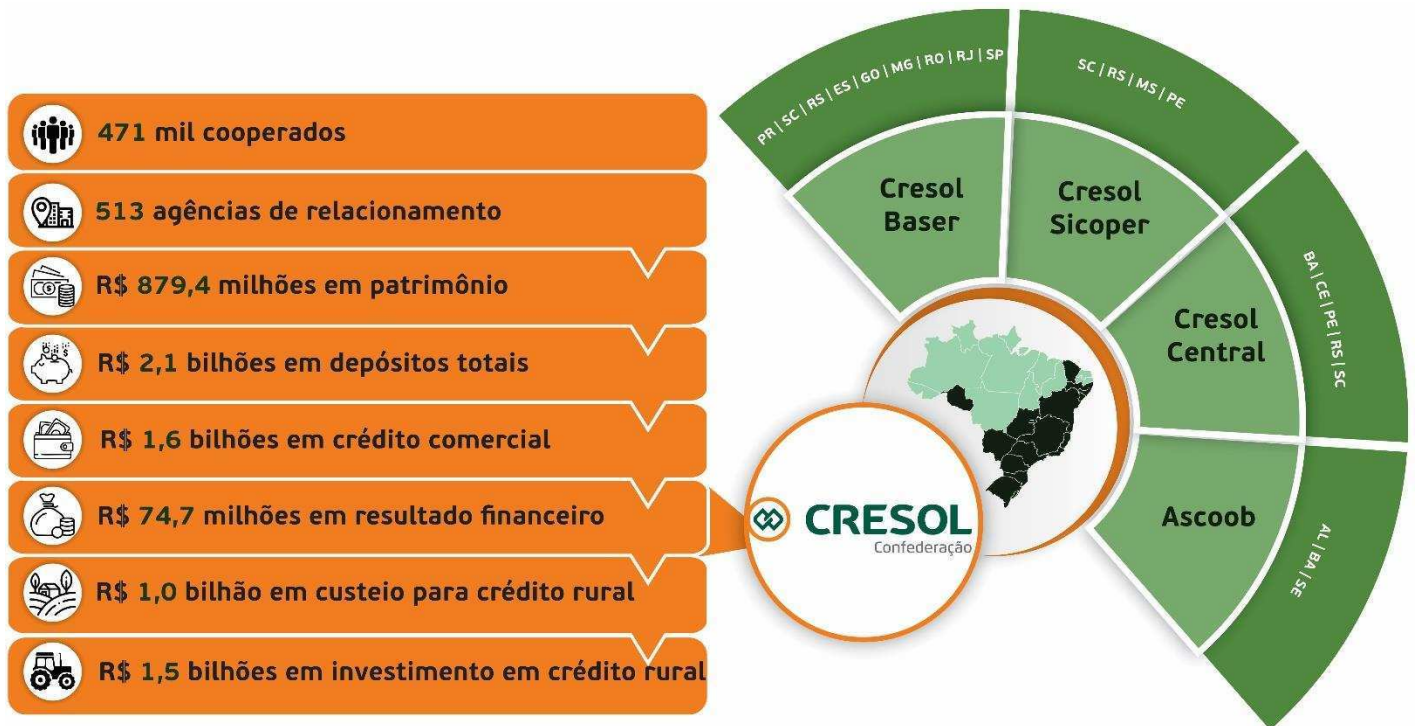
471 mil cooperados

513 agências de relacionamento

R$ 879,4 milhões em patrimônio

R$ 2,1 bilhões em depósitos totais

R$ 1,6 bilhões em crédito comercial

R$ 74,7 milhões em resultado financeiro

R$ 1,0 bilhão em custeio para crédito rural

R$ 1,5 bilhões em investimento em crédito rural

CRESOL Confederação

PR | SC | RS | ES | GO | MG | RO | RJ | SP

Cresol Baser

SC | RS | MS | PE

Cresol Sicoper

BA | CE | PE | RS | SC

Cresol Central

AL | BA | SE

Ascoob